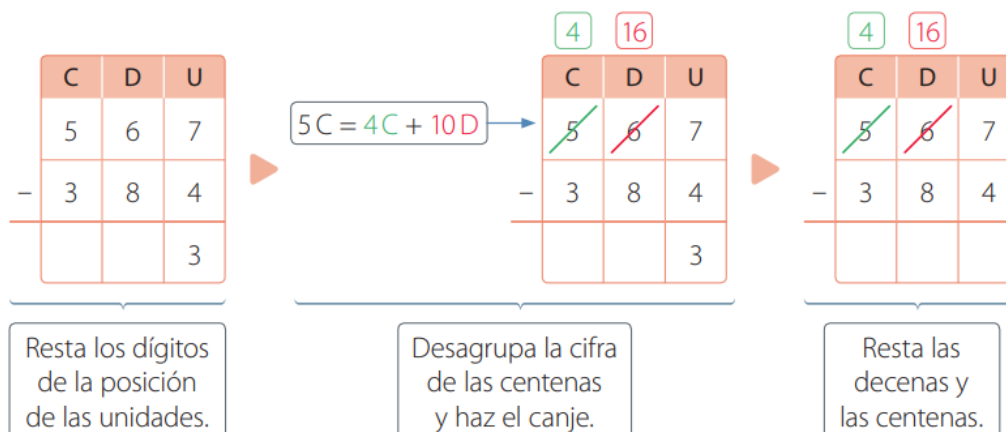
| | C | D | U |
|---|---|---|---|
| | 5 | 6 | 7 |
| – | 3 | 8 | 4 |
| | | | 3 |

Resta los dígitos de la posición de las unidades.

5 C = 4 C + 10 D

4 16

| | C | D | U |
|---|---|---|---|
| | 5 | 6 | 7 |
| – | 3 | 8 | 4 |
| | | | 3 |

Desagrupa la cifra de las centenas y haz el canje.

4 16

| | C | D | U |
|---|---|---|---|
| | 5 | 6 | 7 |
| – | 3 | 8 | 4 |
| | | | |

Resta las decenas y las centenas.